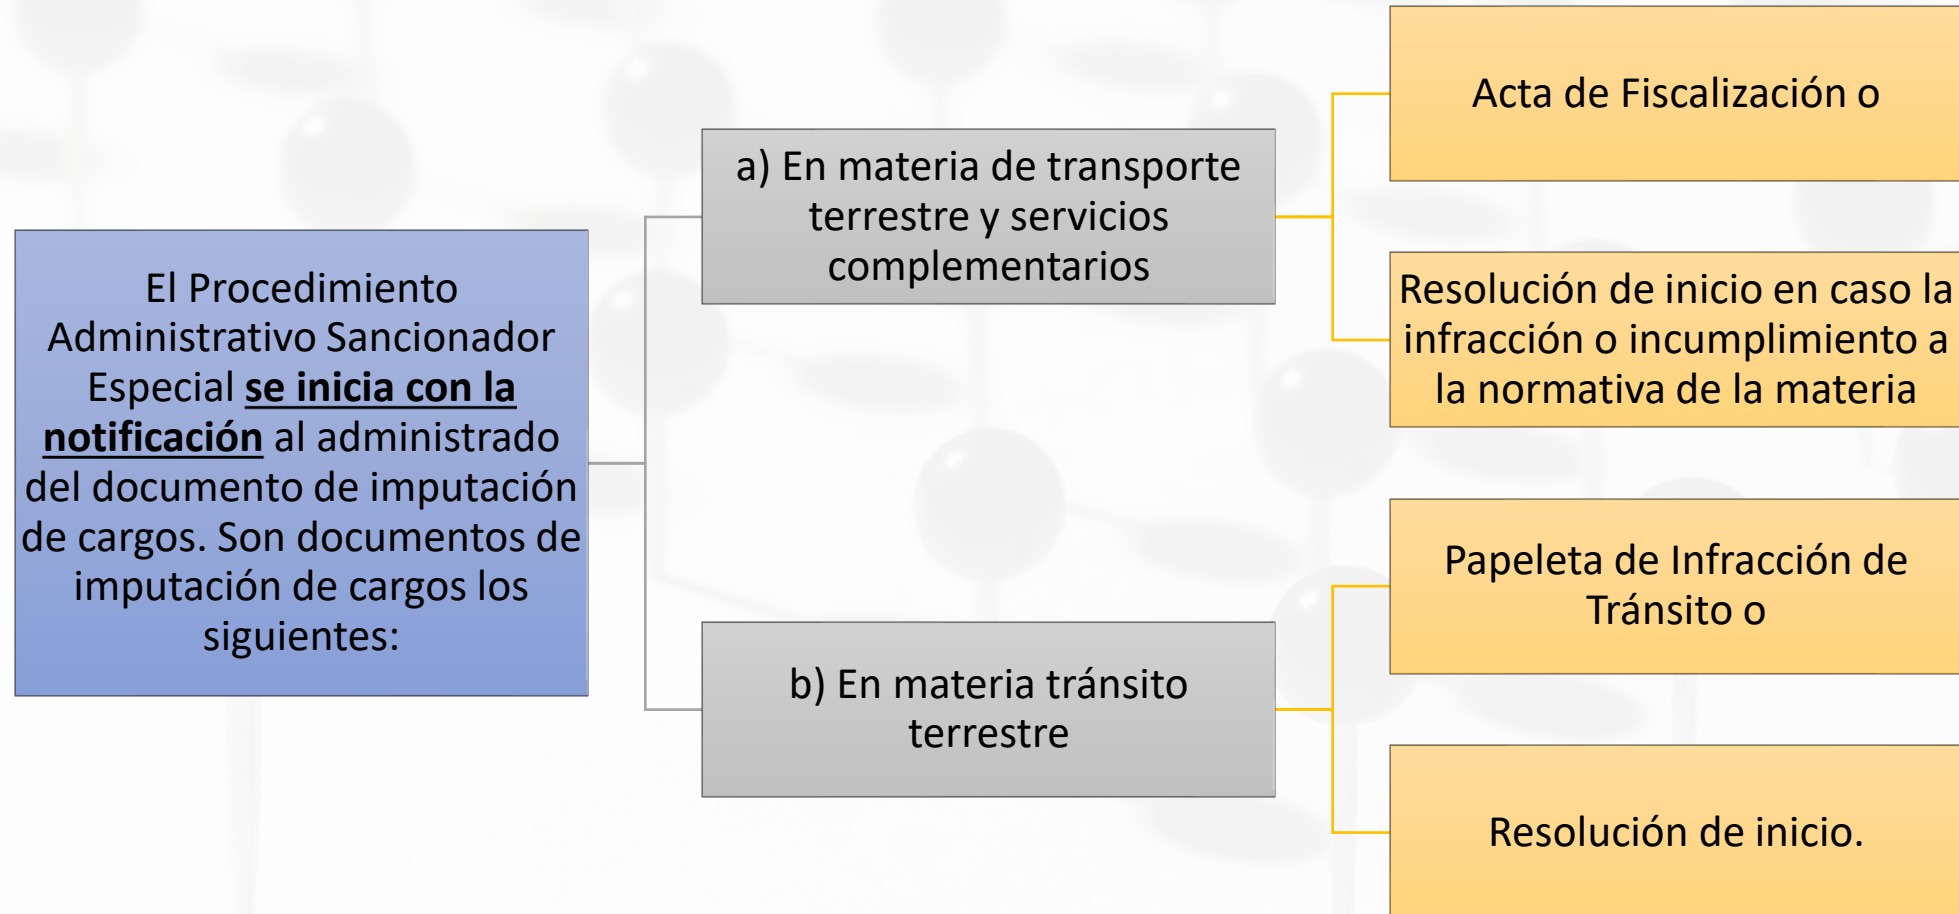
El Procedimiento Administrativo Sancionador Especial **se inicia con la notificación** al administrado del documento de imputación de cargos. Son documentos de imputación de cargos los siguientes:

a) En materia de transporte terrestre y servicios complementarios

Acta de Fiscalización o

Resolución de inicio en caso la infracción o incumplimiento a la normativa de la materia

b) En materia tránsito terrestre

Papeleta de Infracción de Tránsito o

Resolución de inicio.